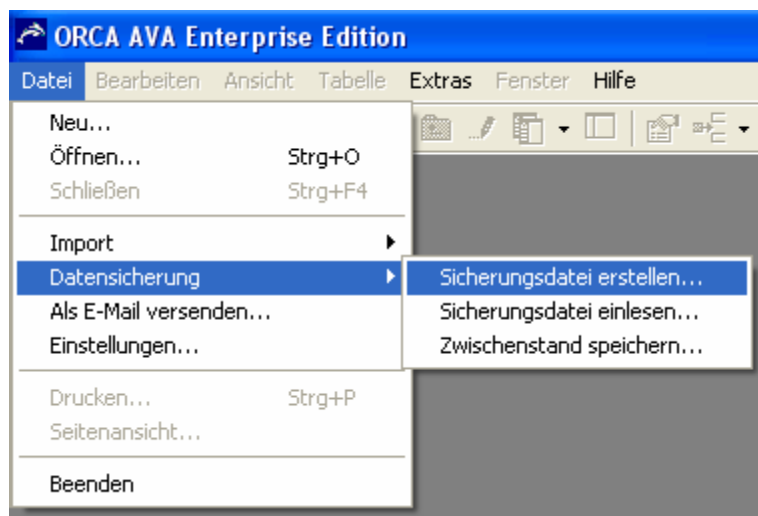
ORCA AVA Enterprise Edition

Datei Bearbeiten Ansicht Tabelle Extras Fenster Hilfe

Neu...
Öffnen... Strg+O
Schließen Strg+F4

Import
Datensicherung
Als E-Mail versenden...
Einstellungen...

Drucken... Strg+P
Seitenansicht...

Beenden

Sicherungsdatei erstellen...
Sicherungsdatei einlesen...
Zwischenstand speichern...